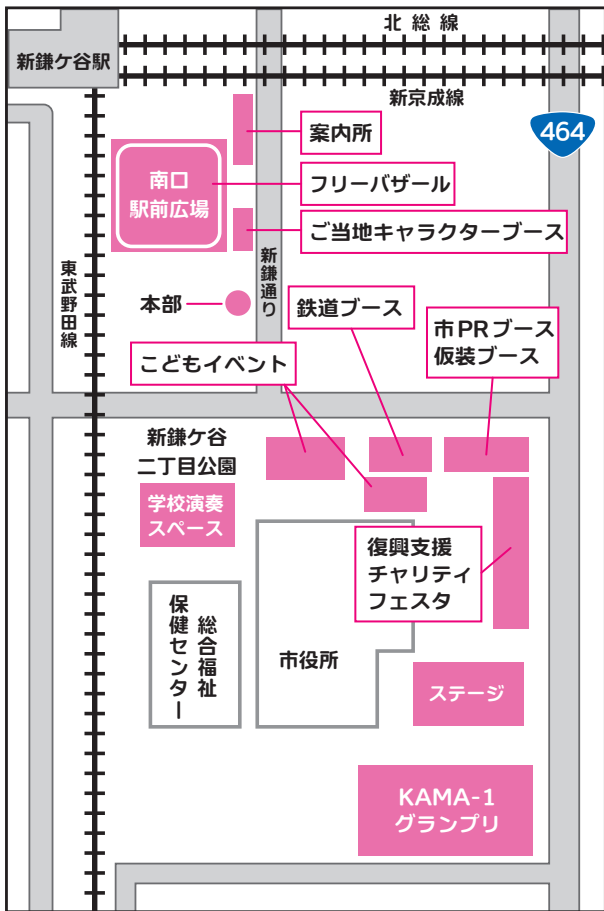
北総線

新鎌ケ谷駅

新京成線

464

案内所

南口
駅前広場

フリーバザール

ご当地キャラクターブース

東武野田線

新鎌通り

本部

鉄道ブース

市PRブース
仮装ブース

こどもイベント

新鎌ケ谷
二丁目公園

学校演奏
スペース

復興支援
チャリティ
フェスタ

保健センター
総合福祉

市役所

ステージ

KAMA-1
グランプリ